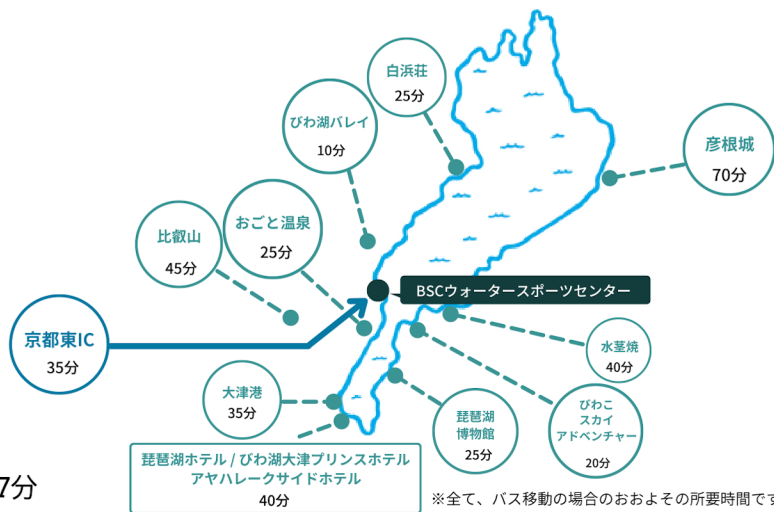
白浜荘
25分

びわ湖バレイ
10分

彦根城
70分

おごと温泉
25分

比叡山
45分

BSCウォータースポーツセンター

京都東IC
35分

水茎焼
40分

大津港
35分

琵琶湖
博物館
25分

びわこ
スカイ
アドベンチャー
20分

琵琶湖ホテル / びわ湖大津プリンスホテル
アヤハレークサイドホテル
40分

7分

※全て、バス移動の場合のおおよその所要時間で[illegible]